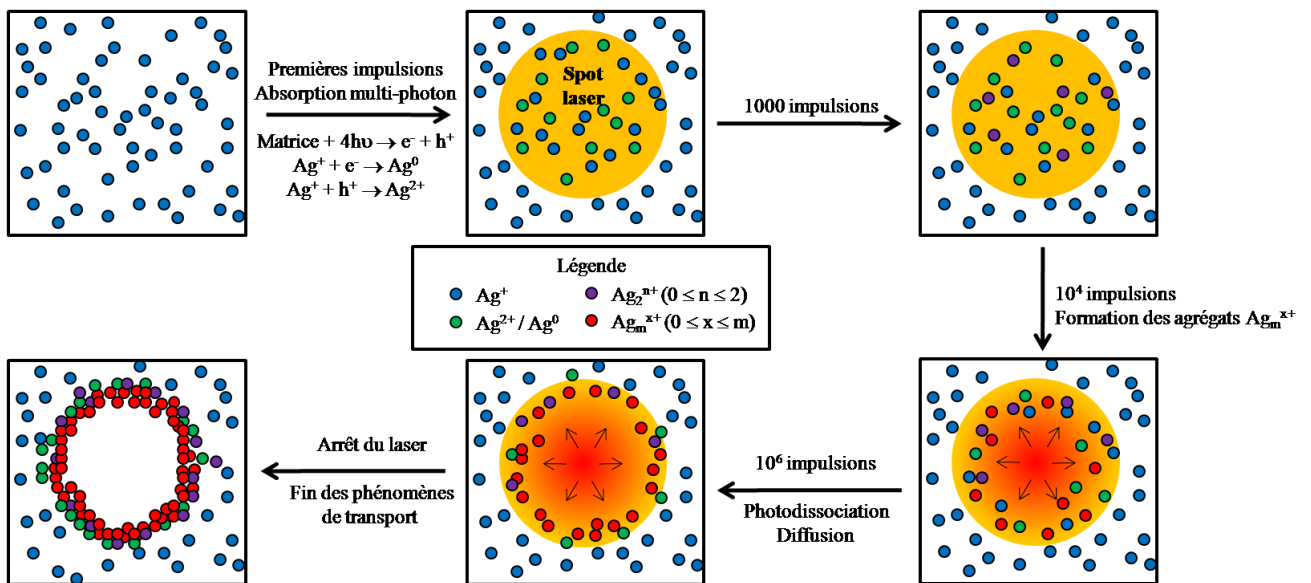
Premières impulsions
Absorption multi-photon

Matrice + 4hυ → $e^-$ + $h^+$
$Ag^+ + e^- \rightarrow Ag^0$
$Ag^+ + h^+ \rightarrow Ag^{2+}$

Spot laser

1000 impulsions

$10^4$ impulsions
Formation des agrégats $Ag_m^{x+}$

Légende
$Ag^+$
$Ag^{2+} / Ag^0$
$Ag_2^{n+} (0 \leq n \leq 2)$
$Ag_m^{x+} (0 \leq x \leq m)$

$10^6$ impulsions
Photodissociation
Diffusion

Arrêt du laser
Fin des phénomènes de transport